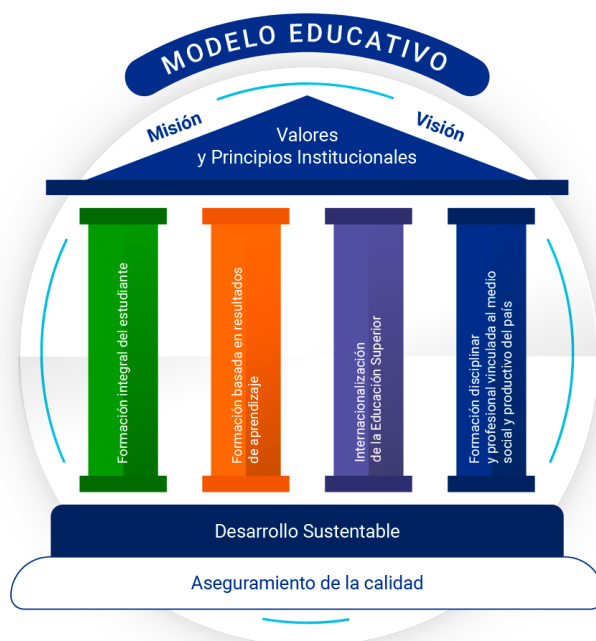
MODELO EDUCATIVO

Misión

Visión

Valores
y Principios Institucionales

Formación integral del estudiante

Formación basada en resultados de aprendizaje

Internacionalización de la Educación Superior

Formación disciplinar y profesional vinculada al medio social y productivo del país

Desarrollo Sustentable

Aseguramiento de la calidad